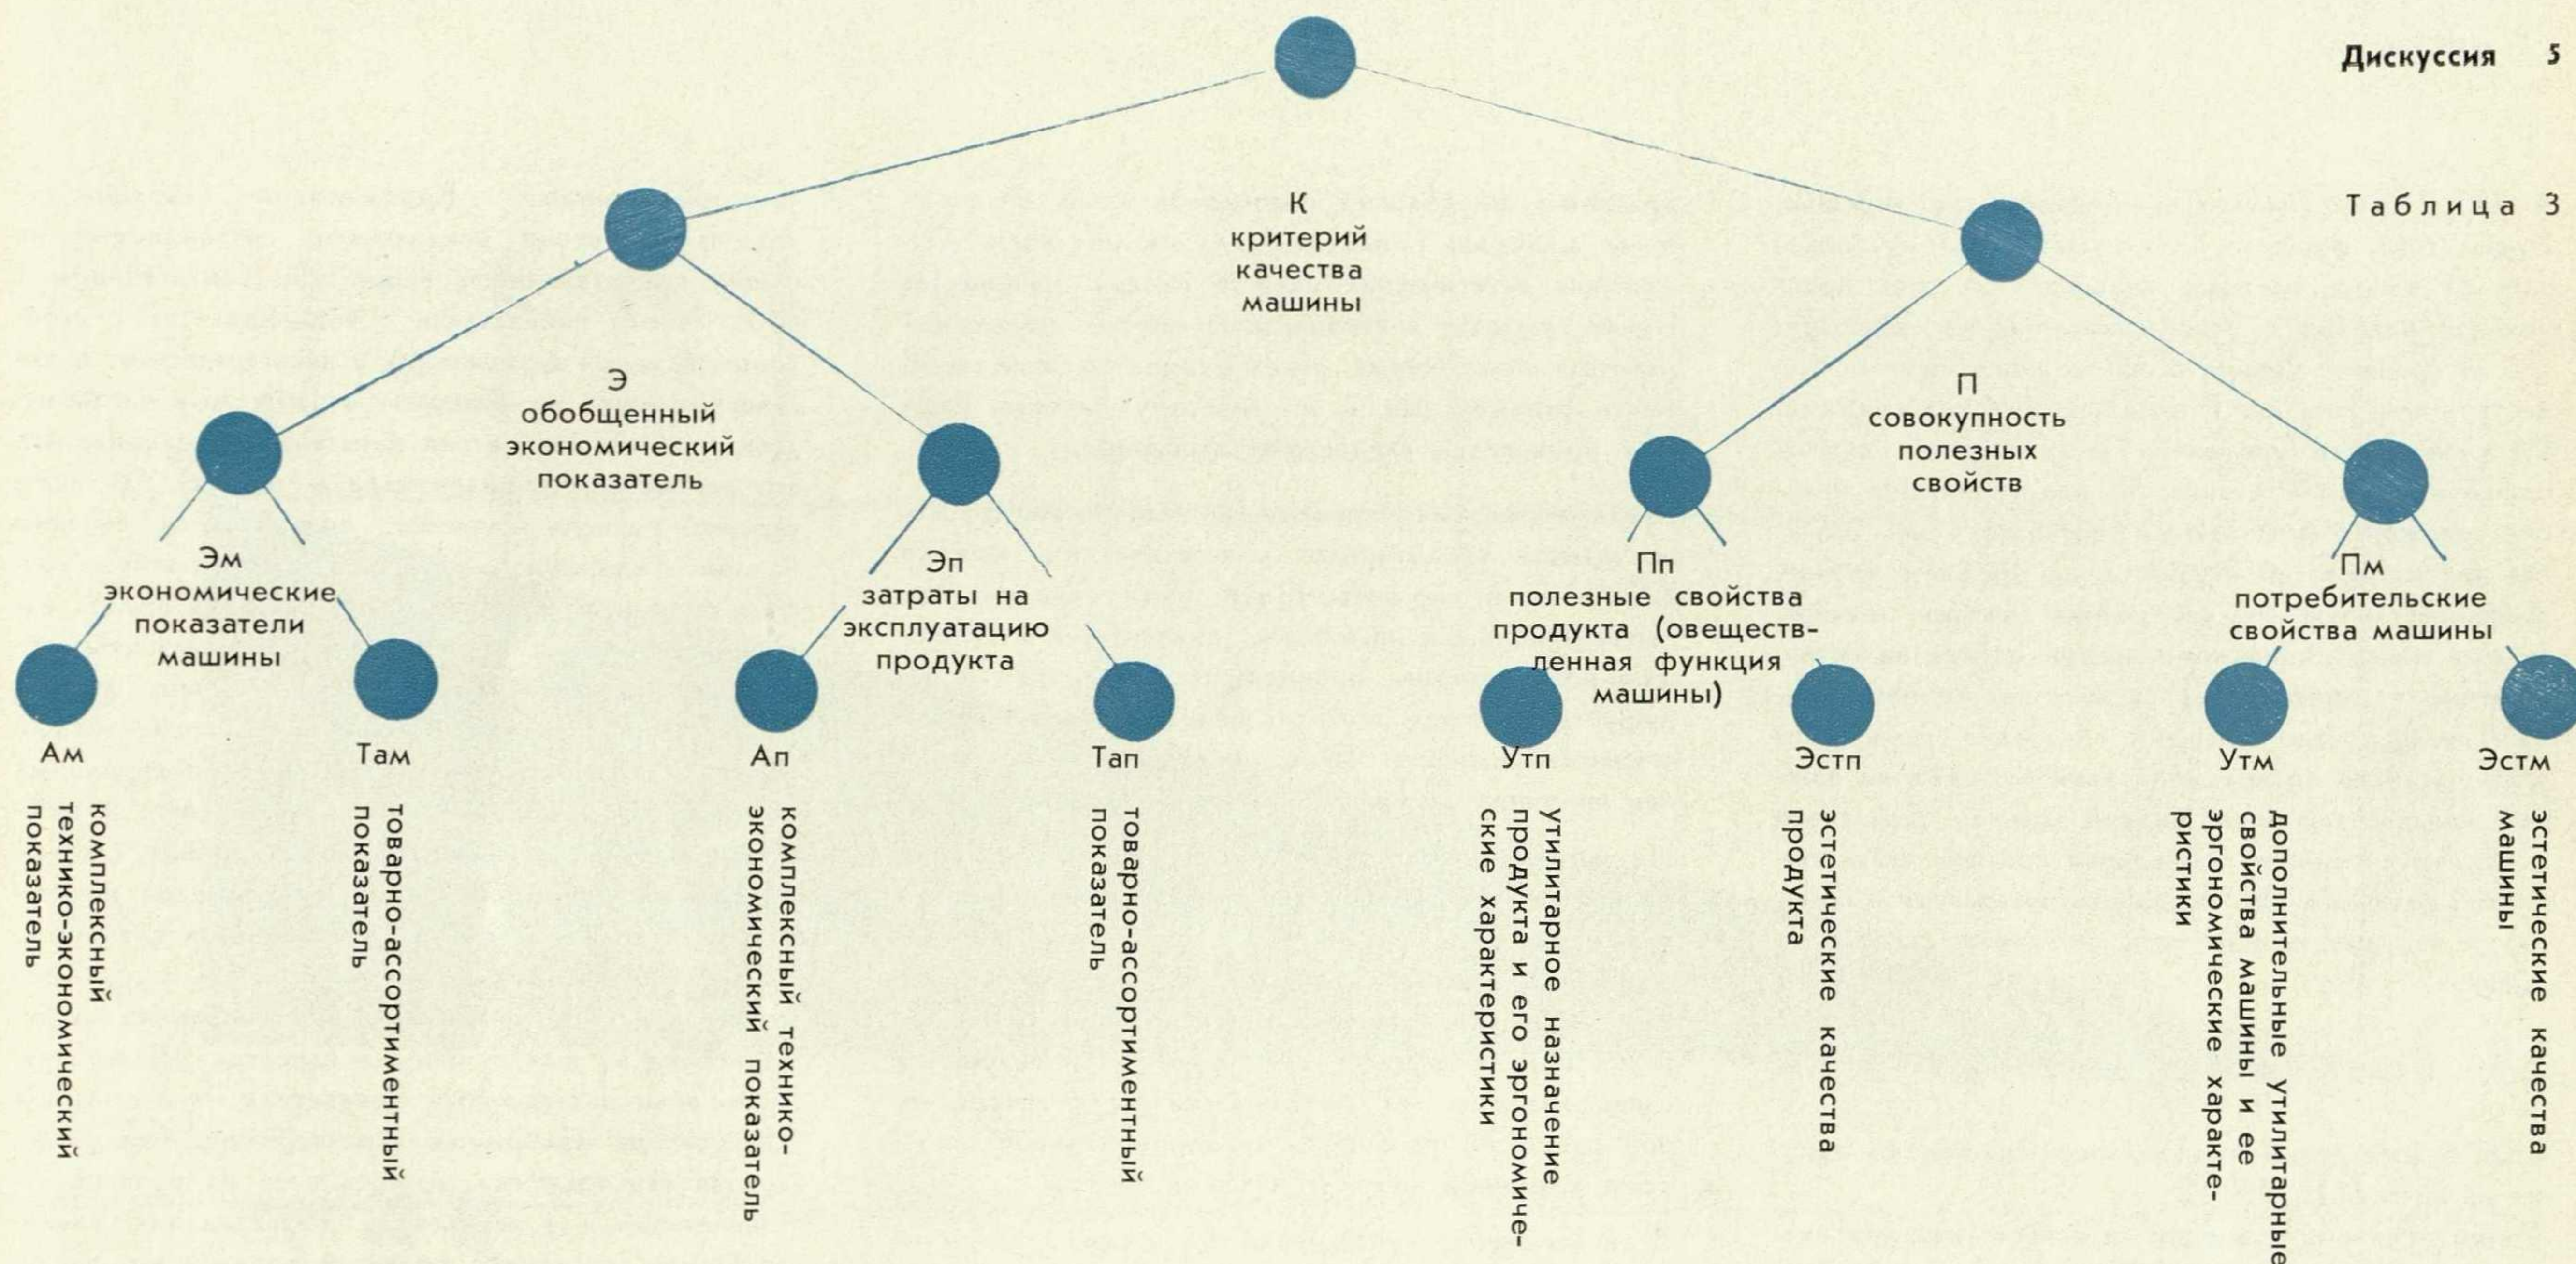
Дискуссия 5

Таблица 3

К
критерий
качества
машины

Э
обобщенный
экономический
показатель

П
совокупность
полезных
свойств

Эм
экономические
показатели
машины

Эп
затраты на
эксплуатацию
продукта

Пп
полезные свойства
продукта (овеществленная функция
машины)

Пм
потребительские
свойства машины

Ам
комплексный технико-экономический показатель

Там
товарно-ассортиментный показатель

Ап
комплексный технико-экономический показатель

Тап
товарно-ассортиментный показатель

Утп
утилитарное назначение продукта и его эргономические характеристики

Эстп
эстетические качества продукта

Утм
дополнительные утилитарные свойства машины и ее эргономические характеристики

Эстм
эстетические качества машины